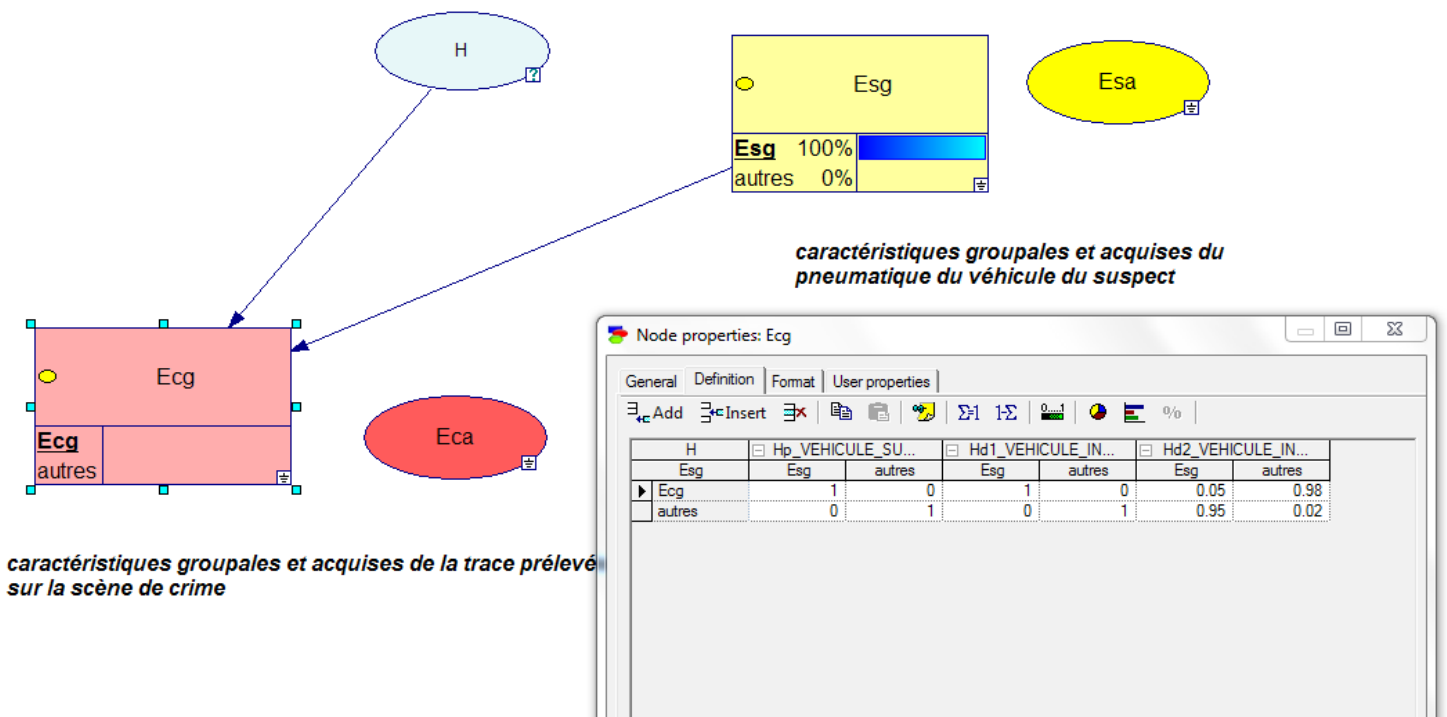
H

Esg

Esg 100%
autres 0%

Esa

caractéristiques groupales et acquises du pneumatique du véhicule du suspect

Ecg

Ecg
autres

Eca

Node properties: Ecg

General | Definition | Format | User properties

Add | Insert | $\Sigma$1 | 1-$\Sigma$ | %

| H | Hp_VEHICULE_SU... | | Hd1_VEHICULE_IN... | | Hd2_VEHICULE_IN... | |
|---|---|---|---|---|---|---|
| Esg | Esg | autres | Esg | autres | Esg | autres |
| Ecg | 1 | 0 | 1 | 0 | 0.05 | 0.98 |
| autres | 0 | 1 | 0 | 1 | 0.95 | 0.02 |

caractéristiques groupales et acquises de la trace prélevé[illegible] sur la scène de crime